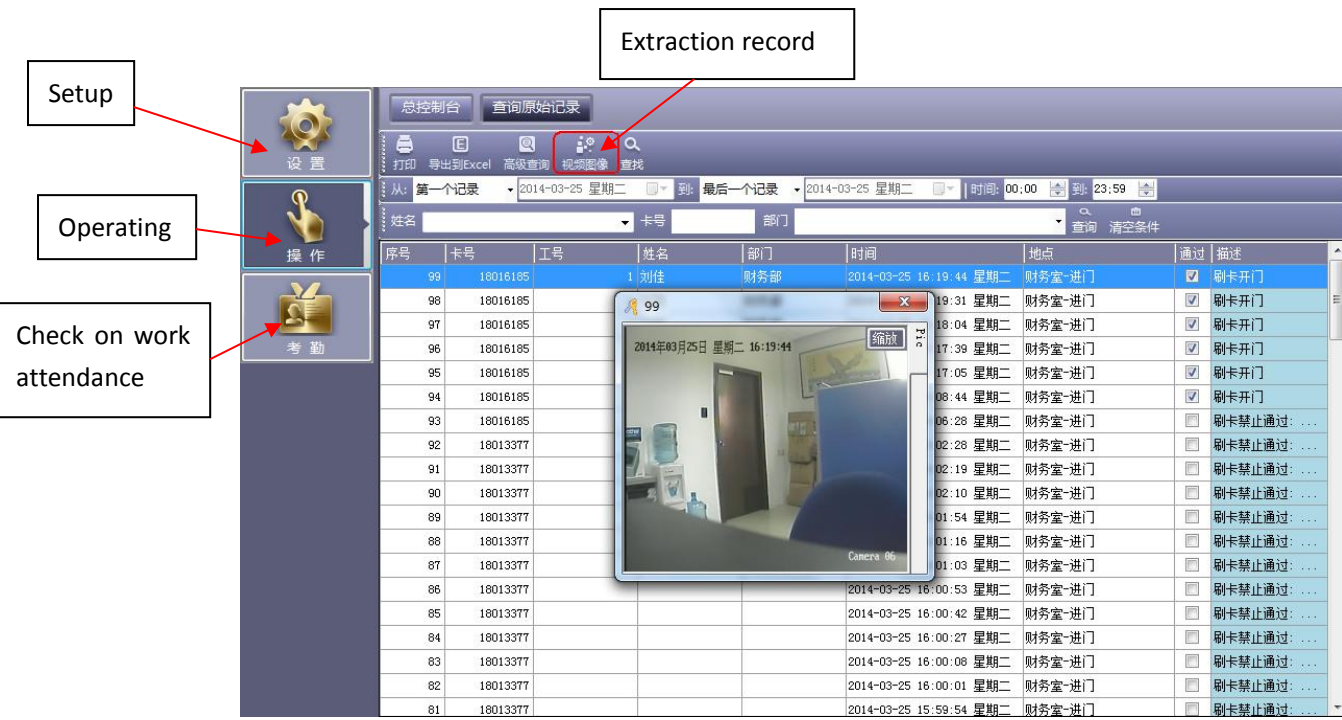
Extraction record

Setup

Operating

Check on work attendance

设置

操作

考勤

总控制台 查询原始记录

打印 导出到Excel 高级查询 视频图像 查找

从: 第一个记录 2014-03-25 星期二 到: 最后一个记录 2014-03-25 星期二 时间: 00:00 到: 23:59

姓名 卡号 部门 查询 清空条件

| 序号 | 卡号 | 工号 | 姓名 | 部门 | 时间 | 地点 | 通过 | 描述 |
|---|---|---|---|---|---|---|---|---|
| 99 | 18016185 | 1 | 刘佳 | 财务部 | 2014-03-25 16:19:44 星期二 | 财务室-进门 | ☑ | 刷卡开门 |
| 98 | 18016185 | | | | 19:31 星期二 | 财务室-进门 | ☑ | 刷卡开门 |
| 97 | 18016185 | | | | 18:04 星期二 | 财务室-进门 | ☑ | 刷卡开门 |
| 96 | 18016185 | | | | 17:39 星期二 | 财务室-进门 | ☑ | 刷卡开门 |
| 95 | 18016185 | | | | 17:05 星期二 | 财务室-进门 | ☑ | 刷卡开门 |
| 94 | 18016185 | | | | 08:44 星期二 | 财务室-进门 | ☑ | 刷卡开门 |
| 93 | 18016185 | | | | 06:28 星期二 | 财务室-进门 | ☐ | 刷卡禁止通过: ... |
| 92 | 18013377 | | | | 02:28 星期二 | 财务室-进门 | ☐ | 刷卡禁止通过: ... |
| 91 | 18013377 | | | | 02:19 星期二 | 财务室-进门 | ☐ | 刷卡禁止通过: ... |
| 90 | 18013377 | | | | 02:10 星期二 | 财务室-进门 | ☐ | 刷卡禁止通过: ... |
| 89 | 18013377 | | | | 01:54 星期二 | 财务室-进门 | ☐ | 刷卡禁止通过: ... |
| 88 | 18013377 | | | | 01:16 星期二 | 财务室-进门 | ☐ | 刷卡禁止通过: ... |
| 87 | 18013377 | | | | 01:03 星期二 | 财务室-进门 | ☐ | 刷卡禁止通过: ... |
| 86 | 18013377 | | | | 2014-03-25 16:00:53 星期二 | 财务室-进门 | ☐ | 刷卡禁止通过: ... |
| 85 | 18013377 | | | | 2014-03-25 16:00:42 星期二 | 财务室-进门 | ☐ | 刷卡禁止通过: ... |
| 84 | 18013377 | | | | 2014-03-25 16:00:27 星期二 | 财务室-进门 | ☐ | 刷卡禁止通过: ... |
| 83 | 18013377 | | | | 2014-03-25 16:00:08 星期二 | 财务室-进门 | ☐ | 刷卡禁止通过: ... |
| 82 | 18013377 | | | | 2014-03-25 16:00:01 星期二 | 财务室-进门 | ☐ | 刷卡禁止通过: ... |
| 81 | 18013377 | | | | 2014-03-25 15:59:54 星期二 | 财务室-进门 | ☐ | 刷卡禁止通过: ... |

99

2014年03月25日 星期二 16:19:44

缩放

Pic

Camera 06